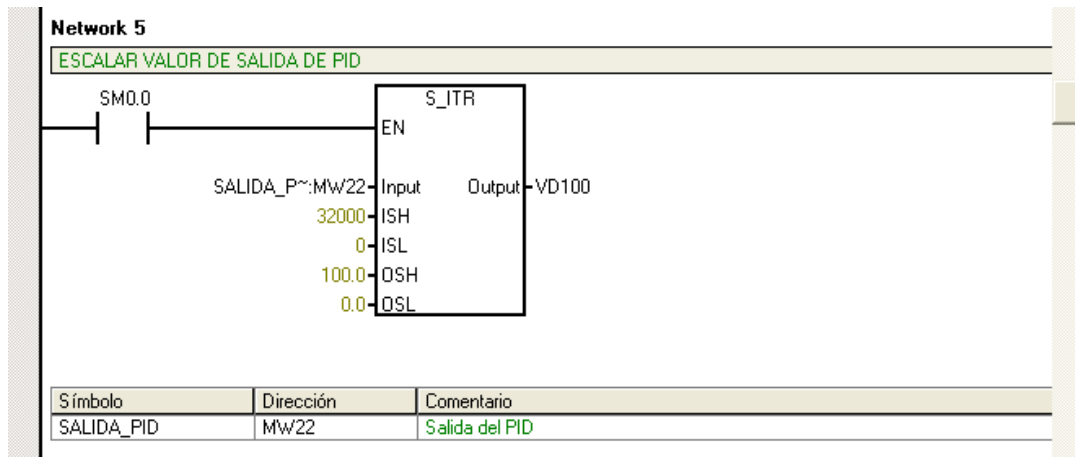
Network 5

ESCALAR VALOR DE SALIDA DE PID

SM0.0

S_ITR

EN

SALIDA_P~:MW22 Input

Output VD100

32000 ISH

0 ISL

100.0 OSH

0.0 OSL

| Símbolo | Dirección | Comentario |
|---|---|---|
| SALIDA_PID | MW22 | Salida del PID |